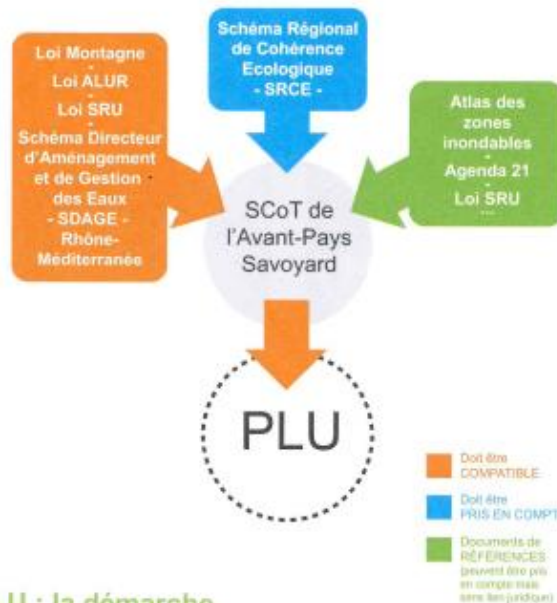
Loi Montagne
-
Loi ALUR
-
Loi SRU
-
Schéma Directeur d'Aménagement et de Gestion des Eaux
- SDAGE -
Rhône-Méditerranée

Schéma Régional de Cohérence Ecologique
- SRCE -

Atlas des zones inondables
-
Agenda 21
-
Loi SRU
...

SCoT de l'Avant-Pays Savoyard

PLU

Doit être COMPATIBLE

Doit être PRIS EN COMPT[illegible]

Documents de RÉFÉRENCES (peuvent être pris en compte mais sans lien juridique)

U : la démarche